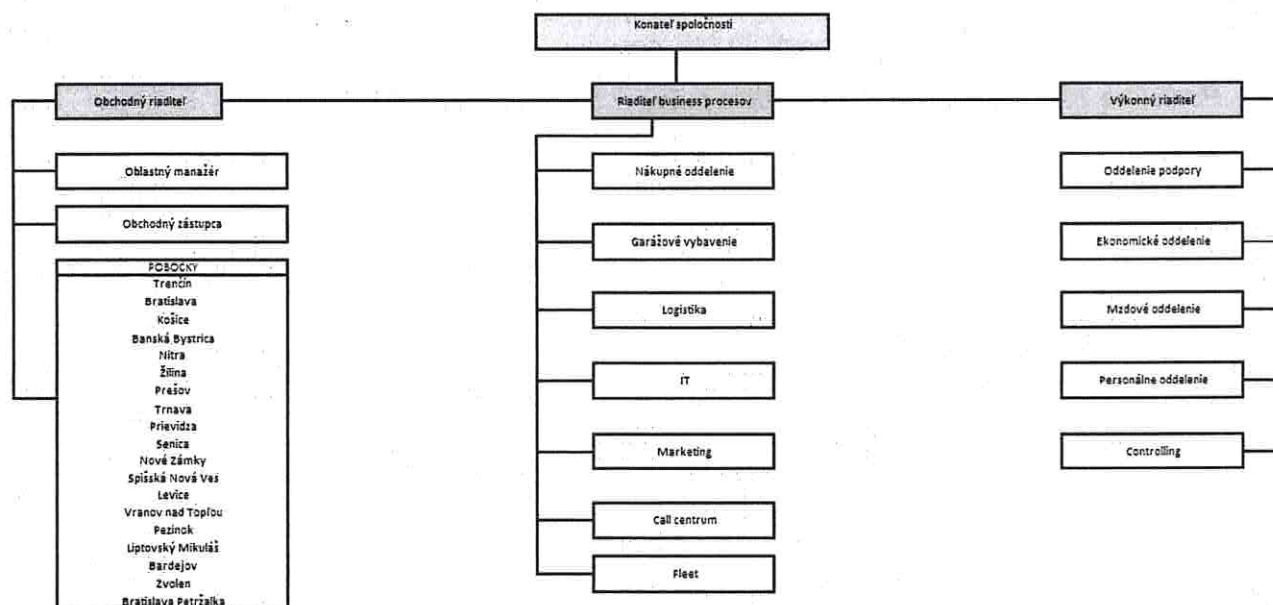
Konateľ spoločnosti

Obchodný riaditeľ

Oblastný manažér

Obchodný zástupca

POBOČKY
Trenčín
Bratislava
Košice
Banská Bystrica
Nitra
Žilina
Prešov
Trnava
Prievidza
Senica
Nové Zámky
Spišská Nová Ves
Levice
Vranov nad Topľou
Pezinok
Liptovský Mikuláš
Bardejov
Zvolen
Bratislava Petržalka

Riaditeľ business procesov

Nákupné oddelenie

Garážové vybavenie

Logistika

IT

Marketing

Call centrum

Fleet

Výkonný riaditeľ

Oddelenie podpory

Ekonomické oddelenie

Mzdové oddelenie

Personálne oddelenie

Controlling